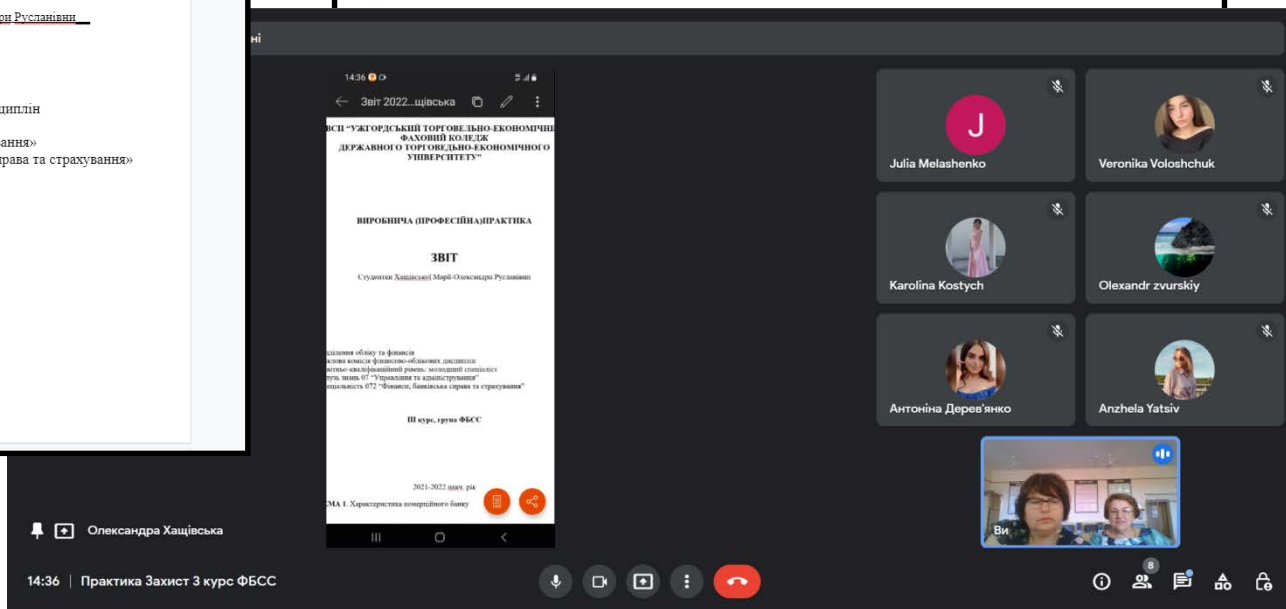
ри Русланівни

циплін

ання»
рава та страхування»

ні

14:36

Звіт 2022...щівська

ВСП "УЖГОРОДСЬКИЙ ТОРГОВЕЛЬНО-ЕКОНОМІЧНИЙ ФАХОВИЙ КОЛЕДЖ ДЕРЖАВНОГО ТОРГОВЕЛЬНО-ЕКОНОМІЧНОГО УНІВЕРСИТЕТУ"

ВИРОБНИЧА (ПРОФЕСІЙНА)ПРАКТИКА

ЗВІТ

Студентки Хащівської Марії-Олександри Русланівни

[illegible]далення обліку та фінансів
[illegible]клова комісія фінансово-облікових дисциплін
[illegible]вітньо-кваліфікаційний рівень: молодший спеціаліст
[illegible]лузь знань 07 "Управління та адміністрування"
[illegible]еціальність 072 "Фінанси, банківська справа та страхування"

ІІІ курс, група ФБСС

2021-2022 навч. рік

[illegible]МА 1. Характеристика комерційного банку

J

Julia Melashenko

Veronika Voloshchuk

Karolina Kostych

Olexandr zvurskiy

Антоніна Дерев'янко

Anzhela Yatsiv

Ви

Олександра Хащівська

14:36 | Практика Захист 3 курс ФБСС

8